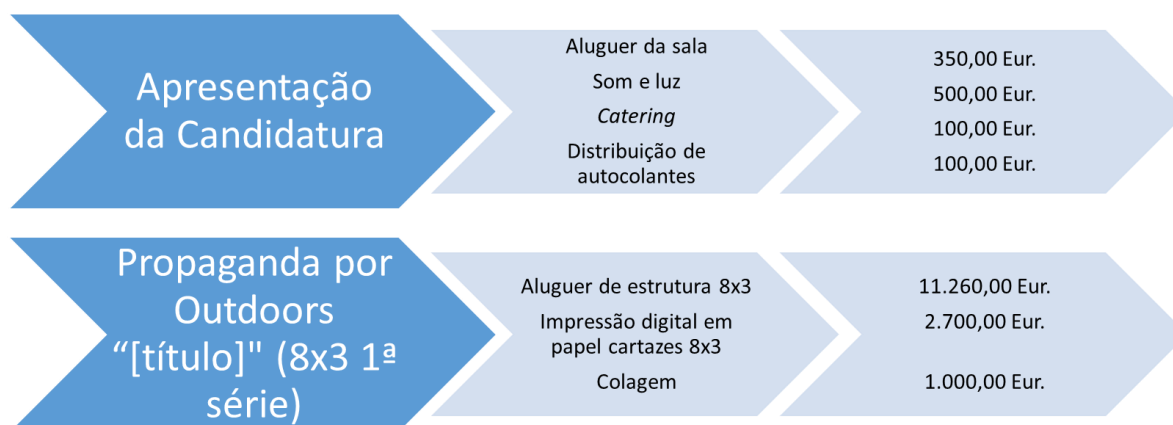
Apresentação da Candidatura

Aluguer da sala
Som e luz
Catering
Distribuição de autocolantes

350,00 Eur.
500,00 Eur.
100,00 Eur.
100,00 Eur.

Propaganda por Outdoors “[título]" (8x3 1ª série)

Aluguer de estrutura 8x3
Impressão digital em papel cartazes 8x3
Colagem

11.260,00 Eur.
2.700,00 Eur.
1.000,00 Eur.